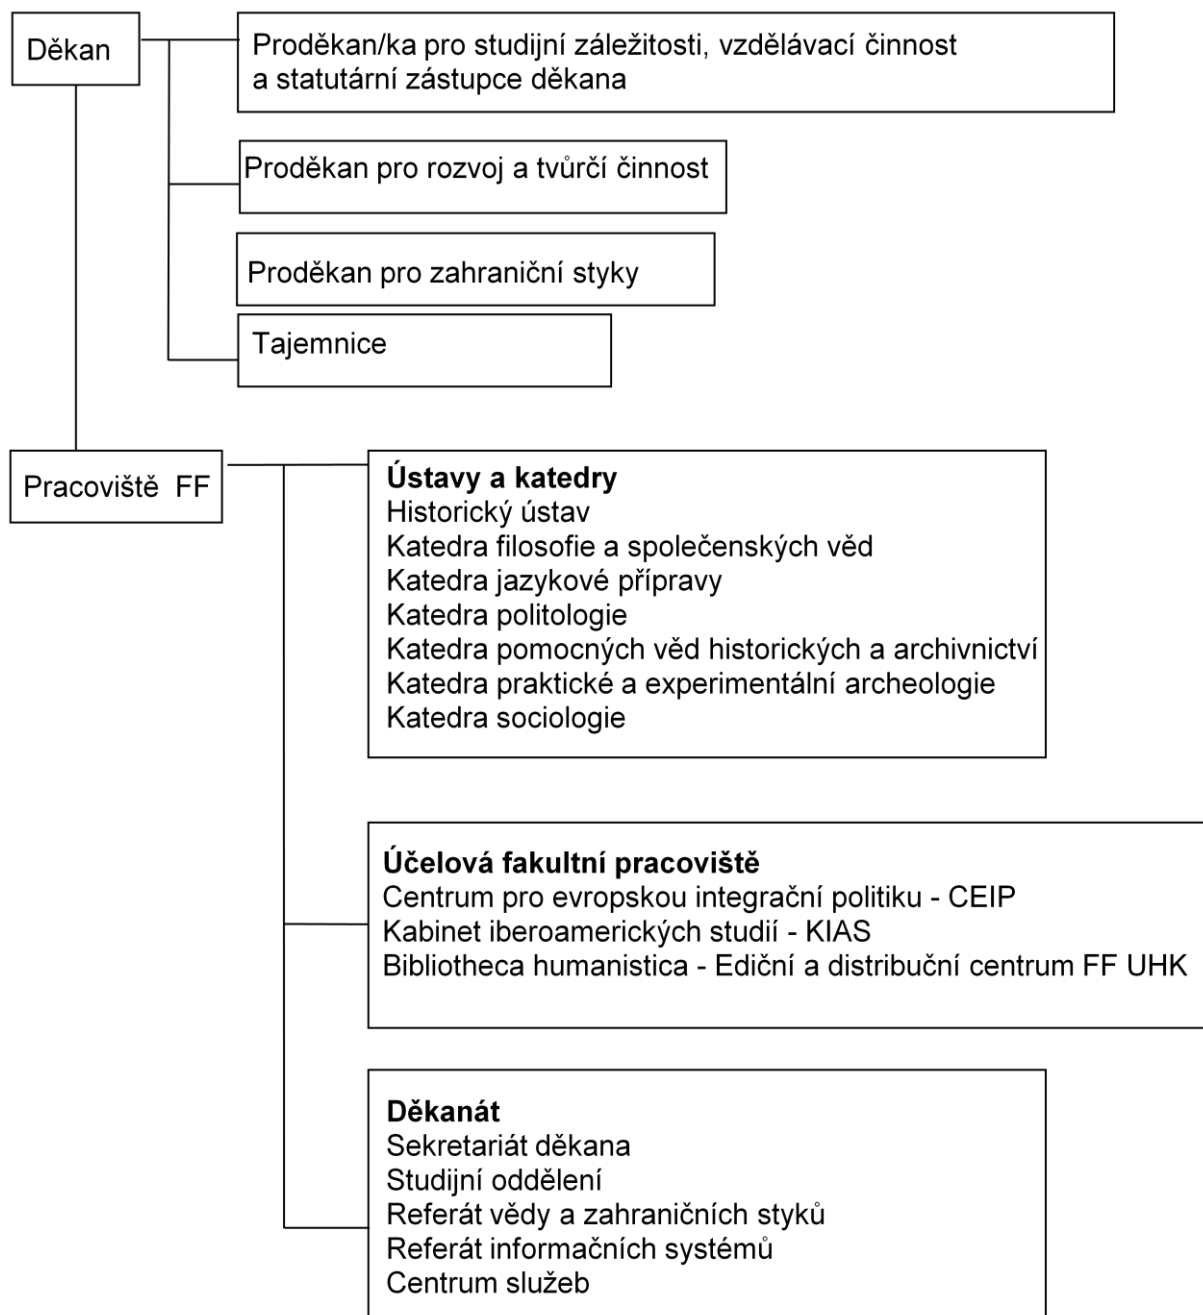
Děkan

Proděkan/ka pro studijní záležitosti, vzdělávací činnost a statutární zástupce děkana

Proděkan pro rozvoj a tvůrčí činnost

Proděkan pro zahraniční styky

Tajemnice

Pracoviště FF

**Ústavy a katedry**
Historický ústav
Katedra filosofie a společenských věd
Katedra jazykové přípravy
Katedra politologie
Katedra pomocných věd historických a archivnictví
Katedra praktické a experimentální archeologie
Katedra sociologie

**Účelová fakultní pracoviště**
Centrum pro evropskou integrační politiku - CEIP
Kabinet iberoamerických studií - KIAS
Bibliotheca humanistica - Ediční a distribuční centrum FF UHK

**Děkanát**
Sekretariát děkana
Studijní oddělení
Referát vědy a zahraničních styků
Referát informačních systémů
Centrum služeb